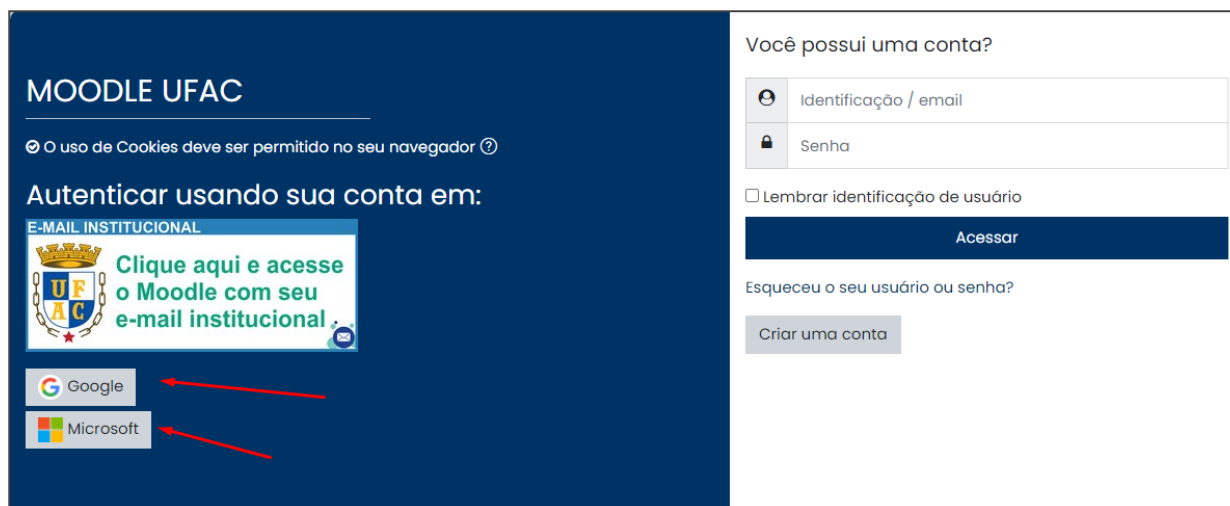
MOODLE UFAC

O uso de Cookies deve ser permitido no seu navegador

Autenticar usando sua conta em:

E-MAIL INSTITUCIONAL

U F A C

Clique aqui e acesse o Moodle com seu e-mail institucional

Google

Microsoft

Você possui uma conta?

Identificação / email

Senha

Lembrar identificação de usuário

Acessar

Esqueceu o seu usuário ou senha?

Criar uma conta